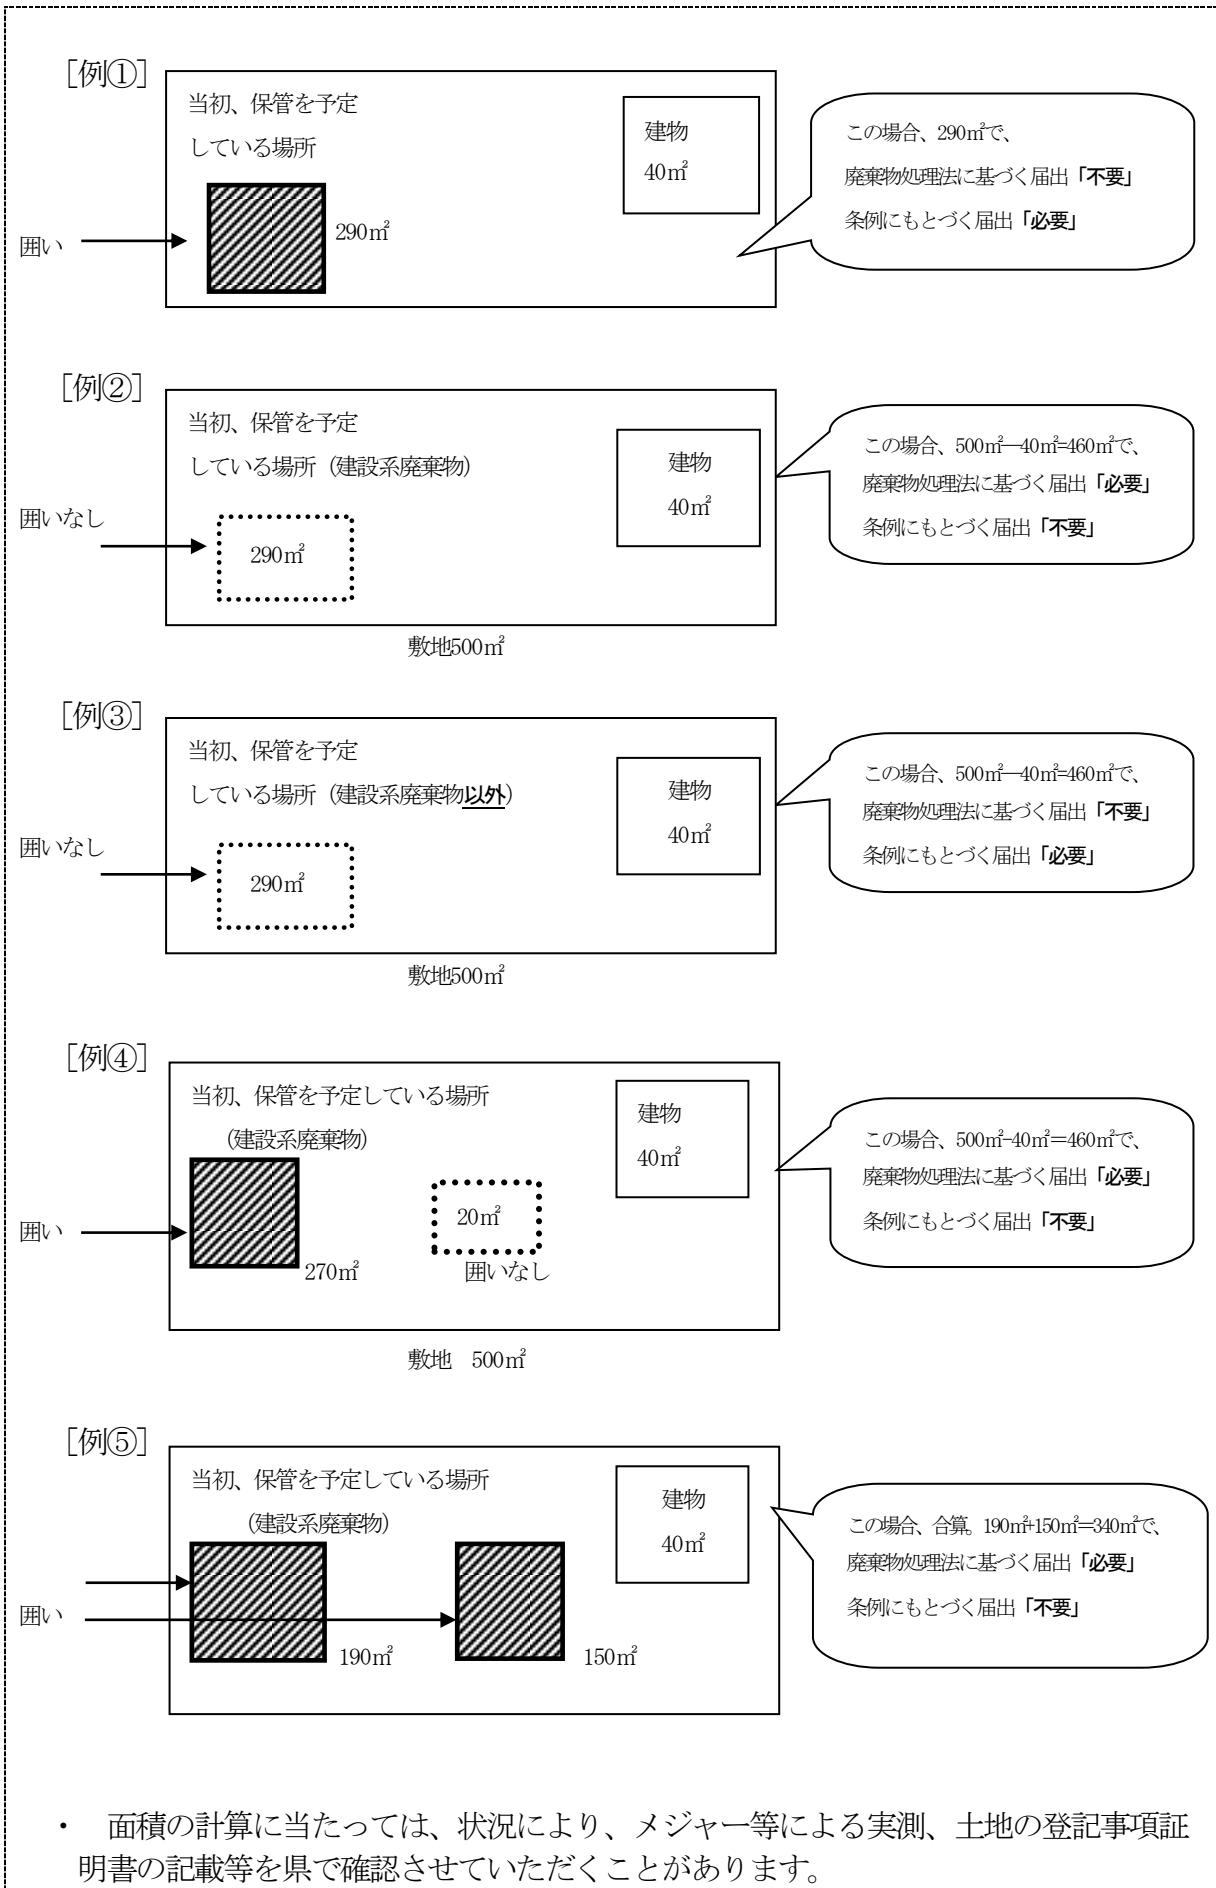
[例①]

当初、保管を予定している場所

建物 40㎡

囲い

290㎡

この場合、290㎡で、廃棄物処理法に基づく届出「不要」条例にもとづく届出「必要」

[例②]

当初、保管を予定している場所（建設系廃棄物）

建物 40㎡

囲いなし

290㎡

敷地500㎡

この場合、500㎡—40㎡=460㎡で、廃棄物処理法に基づく届出「必要」条例にもとづく届出「不要」

[例③]

当初、保管を予定している場所（建設系廃棄物以外）

建物 40㎡

囲いなし

290㎡

敷地500㎡

この場合、500㎡—40㎡=460㎡で、廃棄物処理法に基づく届出「不要」条例にもとづく届出「必要」

[例④]

当初、保管を予定している場所

（建設系廃棄物）

建物 40㎡

囲い

270㎡

20㎡

囲いなし

敷地 500㎡

この場合、500㎡-40㎡=460㎡で、廃棄物処理法に基づく届出「必要」条例にもとづく届出「不要」

[例⑤]

当初、保管を予定している場所

（建設系廃棄物）

建物 40㎡

囲い

190㎡

150㎡

この場合、合算 190㎡+150㎡=340㎡で、廃棄物処理法に基づく届出「必要」条例にもとづく届出「不要」

・ 面積の計算に当たっては、状況により、メジャー等による実測、土地の登記事項証明書の記載等を県で確認させていただくことがあります。